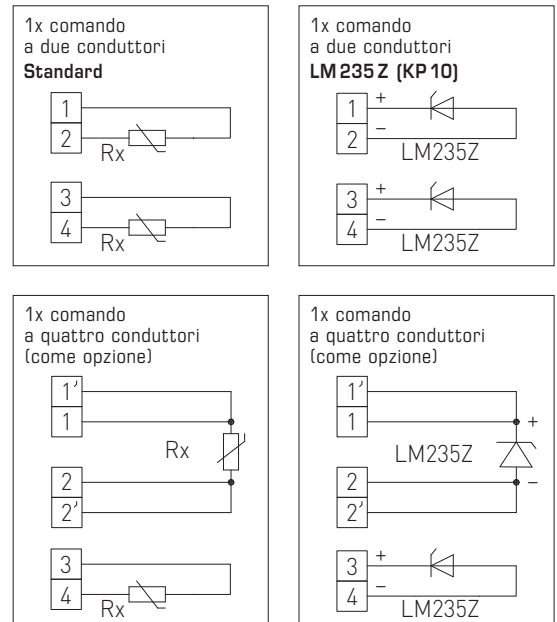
1x comando
a due conduttori
**Standard**

1
2
Rx

3
4
Rx

1x comando
a due conduttori
**LM 235 Z (KP 10)**

1 +
2 –
LM235Z

3 +
4 –
LM235Z

1x comando
a quattro conduttori
(come opzione)

1'
1
Rx
2
2'

3
4
Rx

1x comando
a quattro conduttori
(come opzione)

1'
1
+
LM235Z
2
–
2'

3 +
4 –
LM235Z